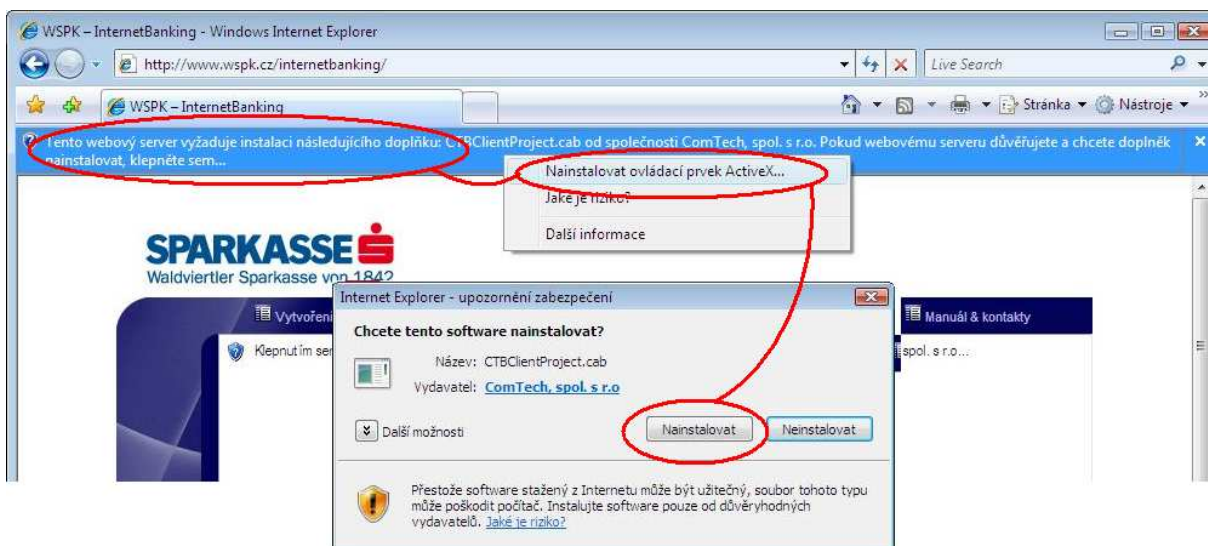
WSPK – InternetBanking - Windows Internet Explorer

http://www.wspk.cz/internetbanking/

Live Search

WSPK – InternetBanking

Stránka ▼ Nástroje ▼

Tento webový server vyžaduje instalaci následujícího doplňku: CTBClientProject.cab od společnosti ComTech, spol. s r.o. Pokud webovému serveru důvěřujete a chcete doplněk nainstalovat, klepněte sem...

Nainstalovat ovládací prvek ActiveX...

Jaké je riziko?

Další informace

SPARKASSE

Waldviertler Sparkasse von 1842

Vytvoření

Manuál & kontakty

Klepnutím ser

spol. s r.o...

Internet Explorer - upozornění zabezpečení

Chcete tento software nainstalovat?

Název: CTBClientProject.cab

Vydavatel: ComTech, spol. s r.o

Další možnosti

Nainstalovat

Neinstalovat

Přestože software stažený z Internetu může být užitečný, soubor tohoto typu může poškodit počítač. Instalujte software pouze od důvěryhodných vydavatelů. Jaké je riziko?